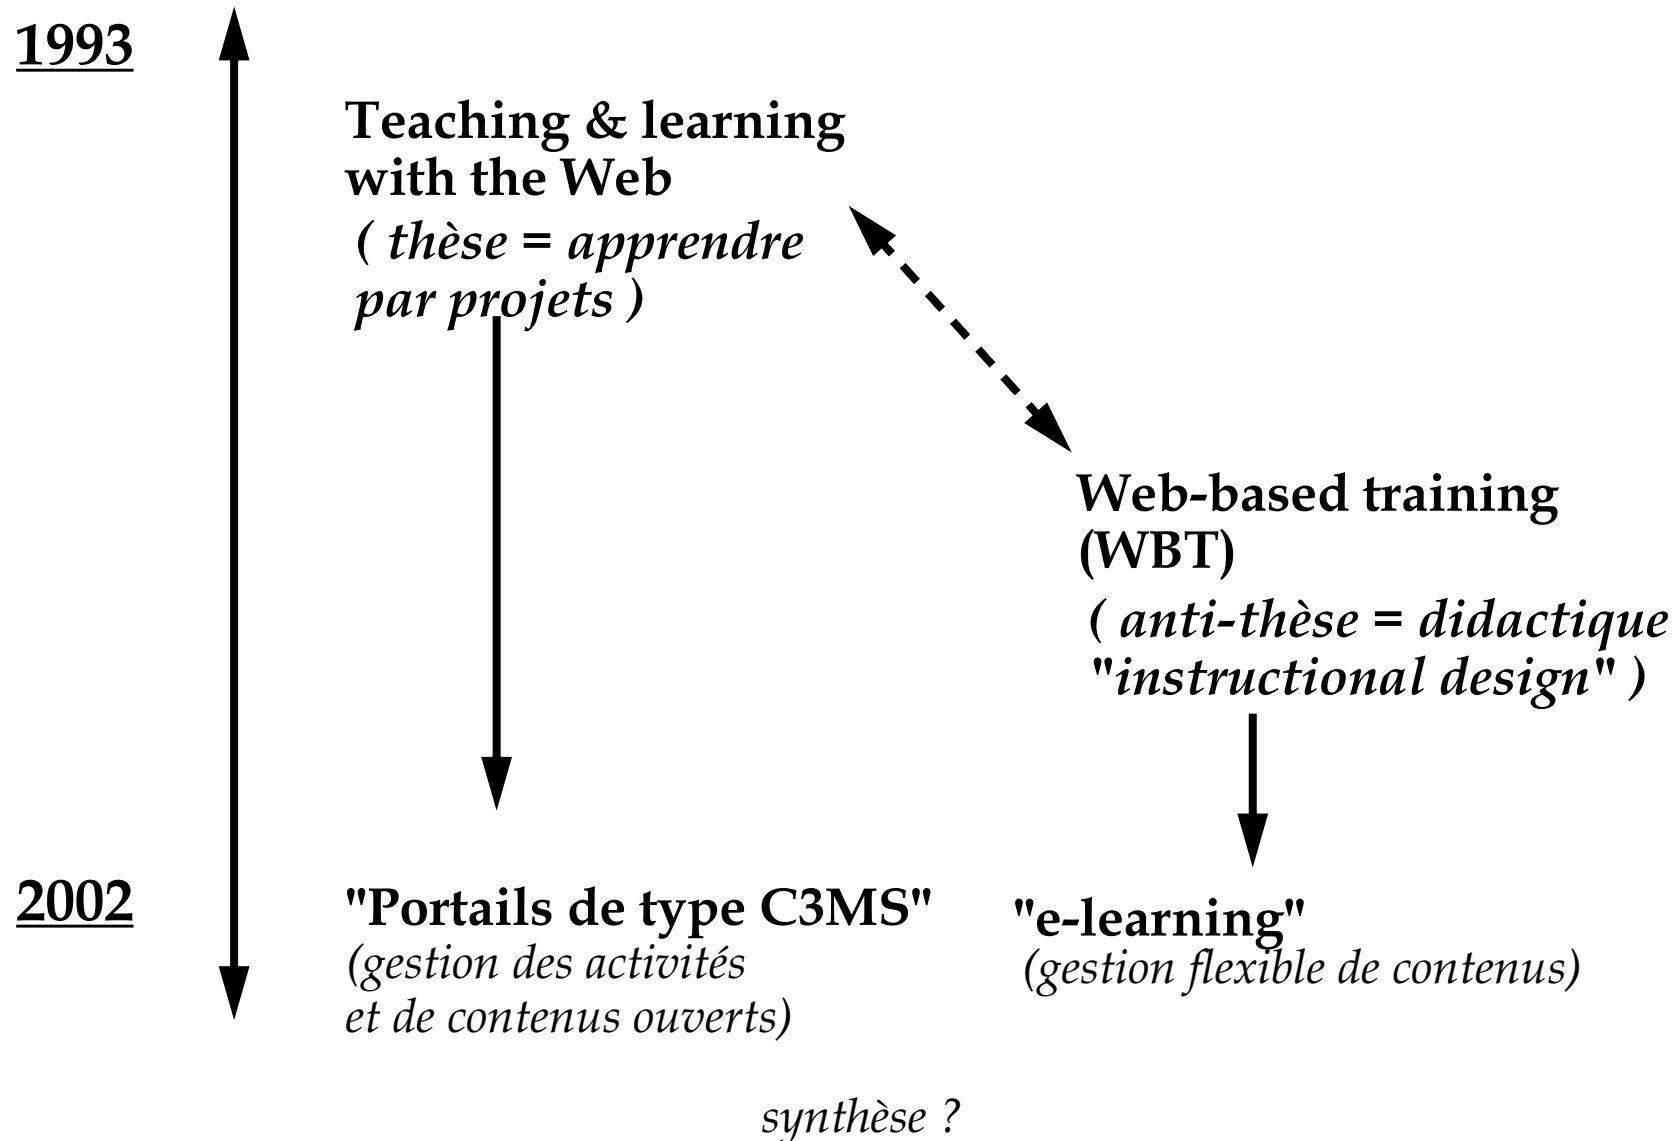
1993

Teaching & learning with the Web
( thèse = apprendre par projets )

Web-based training (WBT)
( anti-thèse = didactique "instructional design" )

2002

"Portails de type C3MS"
(gestion des activités et de contenus ouverts)

"e-learning"
(gestion flexible de contenus)

synthèse ?